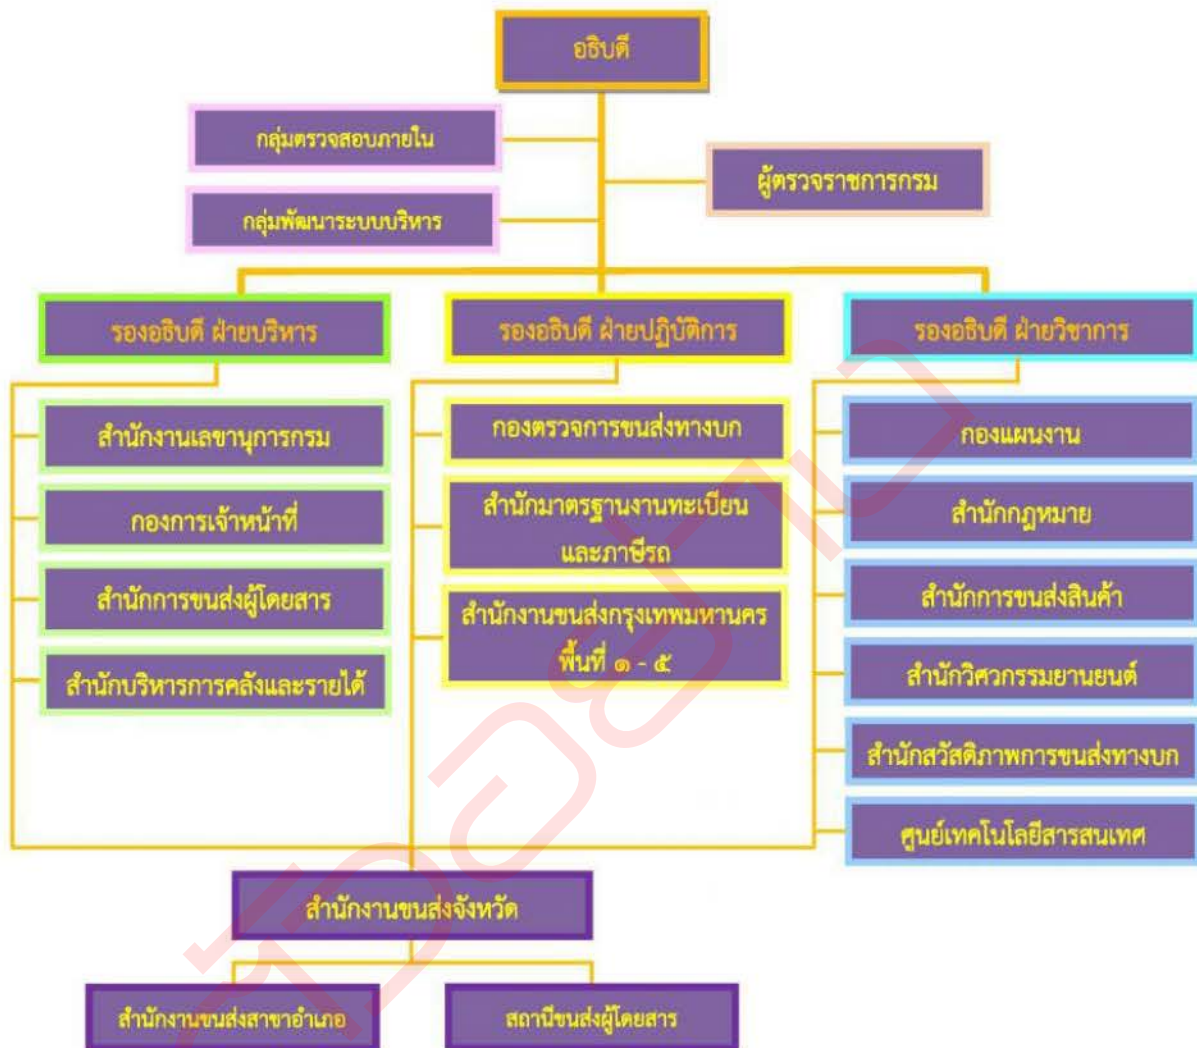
อธิบดี

กลุ่มตรวจสอบภายใน

กลุ่มพัฒนาระบบบริหาร

ผู้ตรวจราชการกรม

รองอธิบดี ฝ่ายบริหาร

รองอธิบดี ฝ่ายปฏิบัติการ

รองอธิบดี ฝ่ายวิชาการ

สำนักงานเลขานุการกรม

กองการเจ้าหน้าที่

สำนักการขนส่งผู้โดยสาร

สำนักบริหารการคลังและรายได้

กองตรวจการขนส่งทางบก

สำนักมาตรฐานงานทะเบียนและภาษีรถ

สำนักงานขนส่งกรุงเทพมหานคร พื้นที่ ๑ - ๕

กองแผนงาน

สำนักกฎหมาย

สำนักการขนส่งสินค้า

สำนักวิศวกรรมยานยนต์

สำนักสวัสดิภาพการขนส่งทางบก

ศูนย์เทคโนโลยีสารสนเทศ

สำนักงานขนส่งจังหวัด

สำนักงานขนส่งสาขาอำเภอ

สถานีขนส่งผู้โดยสาร

หัวอย่าง